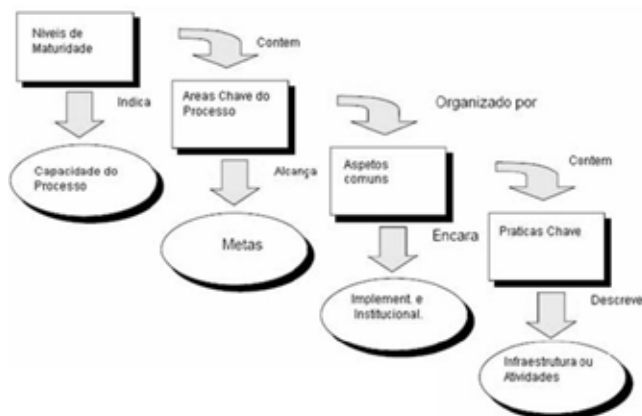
Niveis de Maturidade

Contem

Indica

Areas Chave do Processo

Organizado por

Capacidade do Processo

Alcança

Aspetos comuns

Contem

Metas

Encara

Praticas Chave

Implement. e Institucional.

Descreve

Infraestrutura ou Atividades